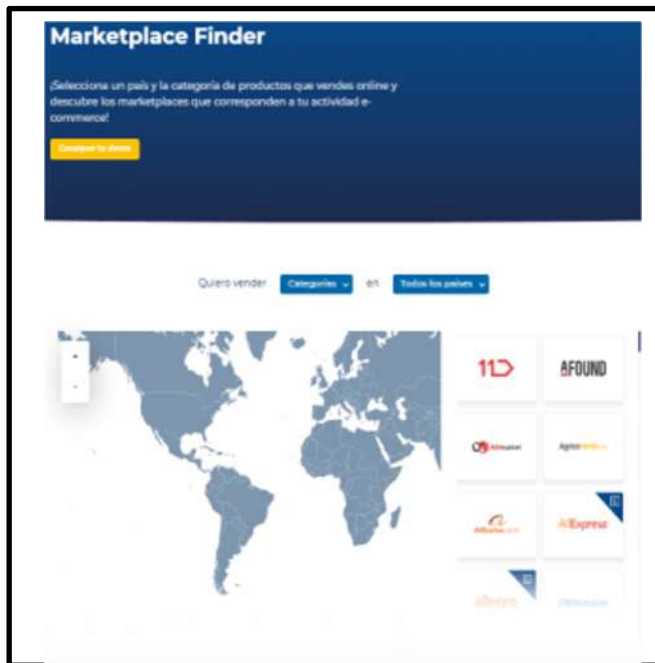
Marketplace Finder

¡Selecciona un país y la categoría de productos que vendes online y descubre los marketplaces que corresponden a tu actividad e-commerce!

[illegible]

Quiero vender Categorías en Todos los países

11ST

AFOUND

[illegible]

Agora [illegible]

Alibaba.com

AliExpress

allegro

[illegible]